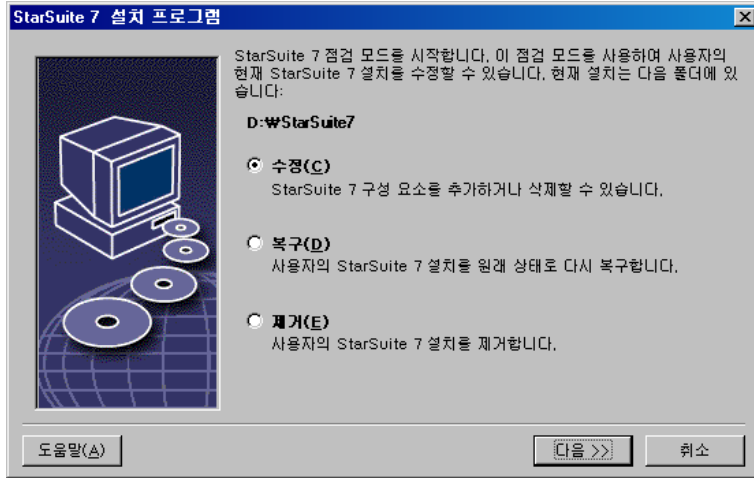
StarSuite 7 설치 프로그램

StarSuite 7 점검 모드를 시작합니다. 이 점검 모드를 사용하여 사용자의 현재 StarSuite 7 설치를 수정할 수 있습니다. 현재 설치는 다음 폴더에 있습니다:

D:₩StarSuite7

수정(C)
StarSuite 7 구성 요소를 추가하거나 삭제할 수 있습니다.

복구(D)
사용자의 StarSuite 7 설치를 원래 상태로 다시 복구합니다.

제거(E)
사용자의 StarSuite 7 설치를 제거합니다.

도움말(A)

다음 >>

취소